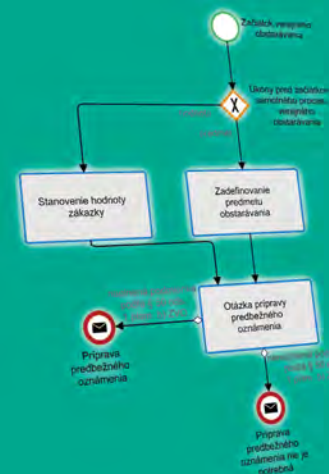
Začiatok verejného obstarávania

Úkony pred začiatkom samotného procesu verejného obstarávania

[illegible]

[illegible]

Stanovenie hodnoty zákazky

Zadefinovanie predmetu obstarávania

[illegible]

Otázka prípravy predbežného oznámenia

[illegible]

Príprava predbežného oznámenia

Príprava predbežného oznámenia nie je potrebná